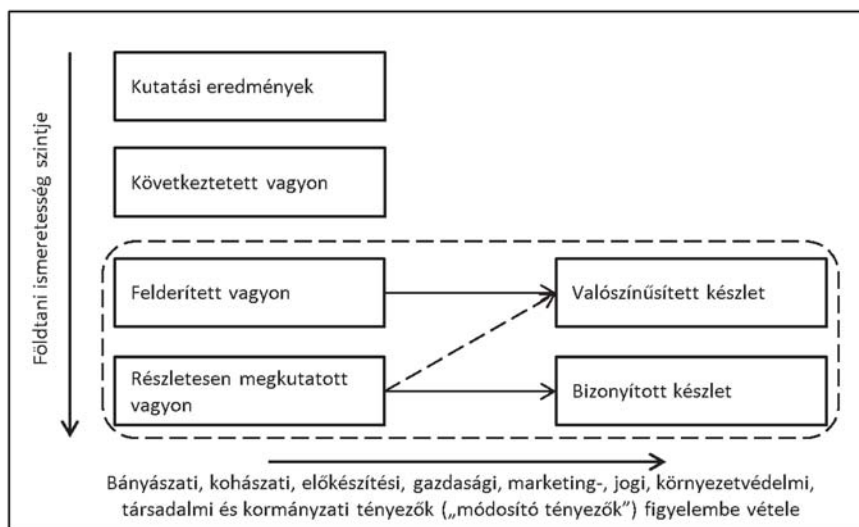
Földtani ismeretesség szintje

Kutatási eredmények

Következtetett vagyon

Felderített vagyon

Részletesen megkutatott vagyon

Valószínűsített készlet

Bizonyított készlet

Bányászati, kohászati, előkészítési, gazdasági, marketing-, jogi, környezetvédelmi, társadalmi és kormányzati tényezők („módosító tényezők") figyelembe vétele